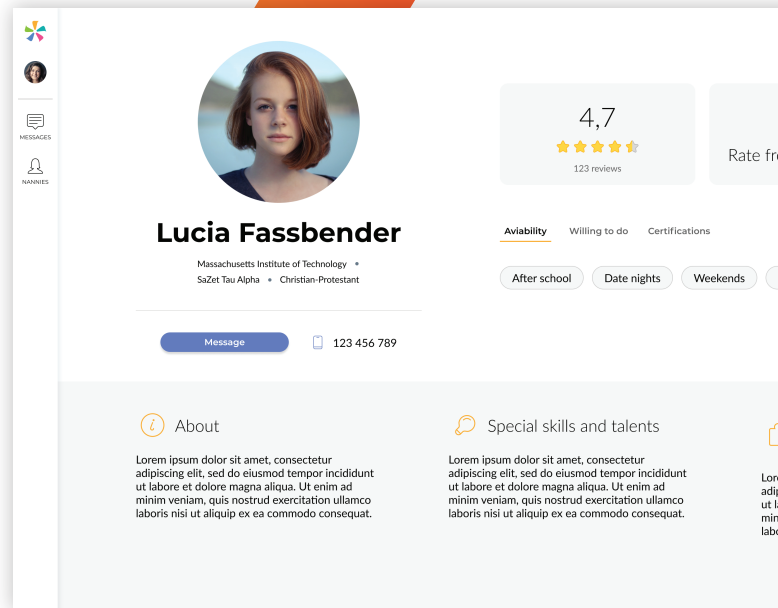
MESSAGES

NANNIES

Lucia Fassbender

Massachusetts Institute of Technology •
SaZet Tau Alpha • Christian-Protestant

Message

123 456 789

4,7

123 reviews

Rate fr

Aviability Willing to do Certifications

After school Date nights Weekends

About

Lorem ipsum dolor sit amet, consectetur adipiscing elit, sed do eiusmod tempor incididunt ut labore et dolore magna aliqua. Ut enim ad minim veniam, quis nostrud exercitation ullamco laboris nisi ut aliquip ex ea commodo consequat.

Special skills and talents

Lorem ipsum dolor sit amet, consectetur adipiscing elit, sed do eiusmod tempor incididunt ut labore et dolore magna aliqua. Ut enim ad minim veniam, quis nostrud exercitation ullamco laboris nisi ut aliquip ex ea commodo consequat.

Lore
adip
ut la
mini
labo